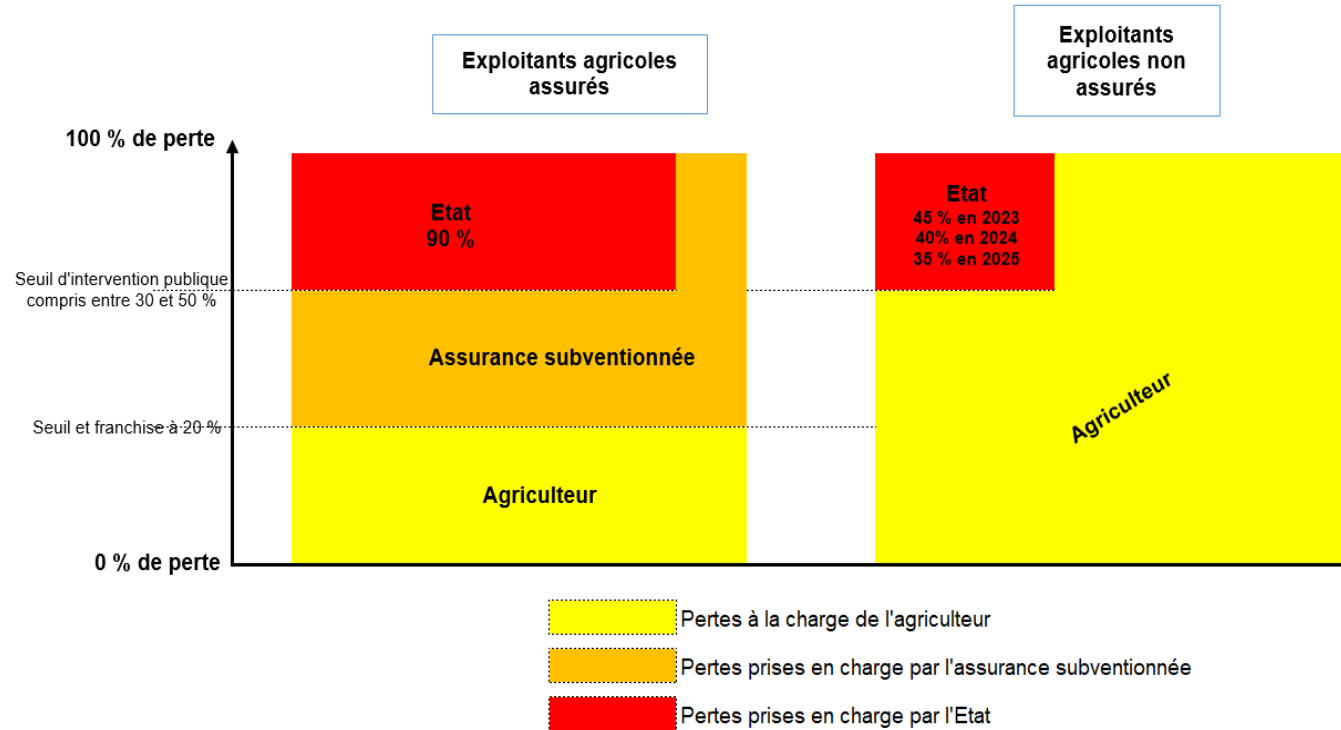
Exploitants agricoles assurés

Exploitants agricoles non assurés

100 % de perte

Etat
90 %

Etat
45 % en 2023
40% en 2024
35 % en 2025

Seuil d'intervention publique compris entre 30 et 50 %

Assurance subventionnée

Agriculteur

Seuil et franchise à 20 %

Agriculteur

0 % de perte

Pertes à la charge de l'agriculteur

Pertes prises en charge par l'assurance subventionnée

Pertes prises en charge par l'Etat